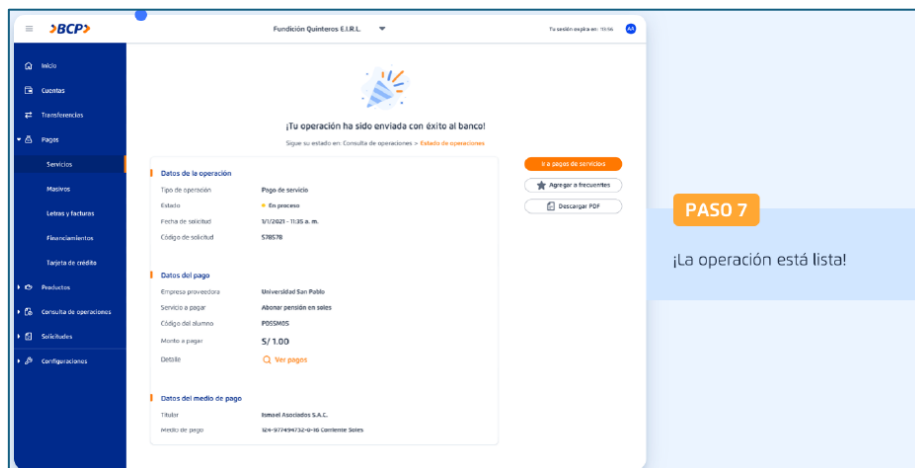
≡ >BCP>

Fundición Quinteros E.I.R.L.

Tu sesión expira en: 10:56 AA

Inicio
Cuentas
Transferencias
Pagos
Servicios
Masivos
Letras y facturas
Financiamientos
Tarjeta de crédito
Productos
Consulta de operaciones
Solicitudes
Configuraciones

¡Tu operación ha sido enviada con éxito al banco!

Sigue su estado en: Consulta de operaciones > Estado de operaciones

Datos de la operación

| | |
|---|---|
| Tipo de operación | Pago de servicio |
| Estado | En proceso |
| Fecha de solicitud | 1/1/2021 - 11:35 a. m. |
| Código de solicitud | 578578 |

Datos del pago

| | |
|---|---|
| Empresa proveedora | Universidad San Pablo |
| Servicio a pagar | Abonar pensión en soles |
| Código del alumno | P0SSM05 |
| Monto a pagar | S/ 1.00 |
| Detalle | Ver pagos |

Datos del medio de pago

| | |
|---|---|
| Titular | Ismael Asociados S.A.C. |
| Medio de pago | 324-977494732-0-16 Corriente Soles |

Ir a pagos de servicios
Agregar a frecuentes
Descargar PDF

PASO 7

¡La operación está lista!